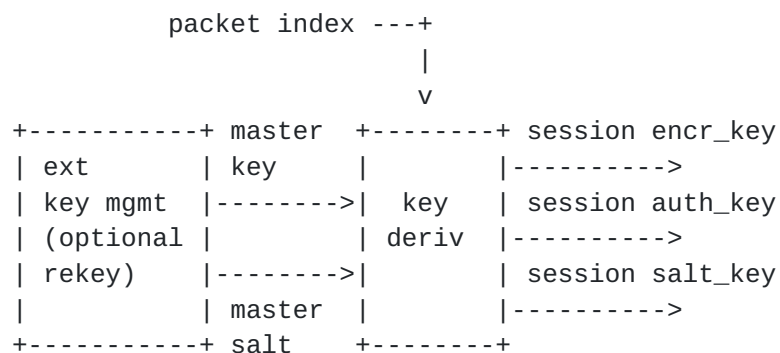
packet index ---+
|
v
+-----------+ master +--------+ session encr_key
| ext | key | |---------->
| key mgmt |-------->| key | session auth_key
| (optional | | deriv |---------->
| rekey) |-------->| | session salt_key
| | master | |---------->
+-----------+ salt +--------+